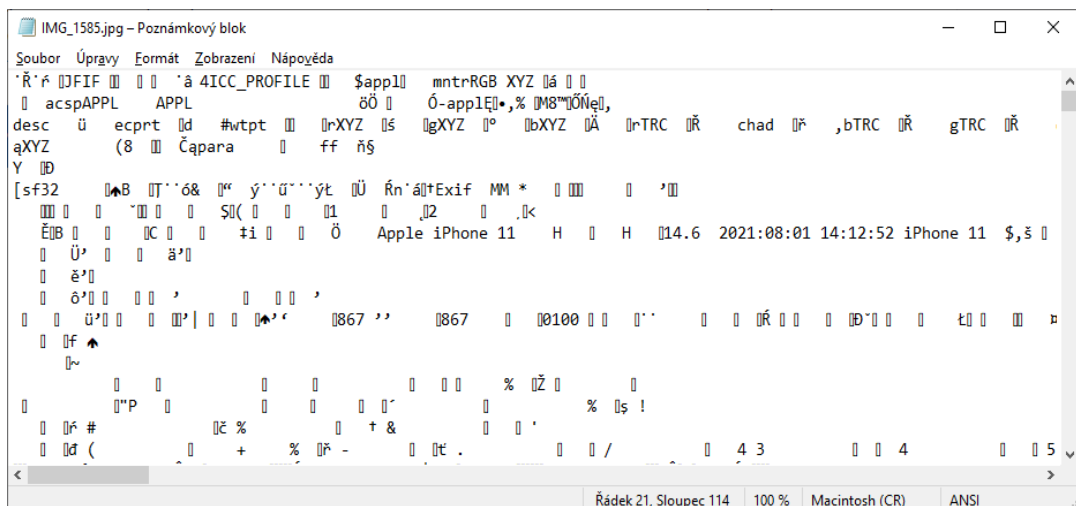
IMG_1585.jpg – Poznámkový blok

Soubor Úpravy Formát Zobrazení Nápověda

˙Ř˙ŕ JFIF ˙â 4ICC_PROFILE $appl mntrRGB XYZ á
acspAPPL APPL öÖ Ó-applĘ•,% M8™ŐŃę,
desc ü ecprt d #wtpt rXYZ ś gXYZ ° bXYZ Ä rTRC Ř chad ŕ ,bTRC Ř gTRC Ř
ąXYZ (8 Čąpara ff ň§
Y Đ
[sf32 B T˙˙ó& “ ý˙˙ű˙˙˙ýŁ Ü Ŕn˙á†Exif MM * ’
ˇ Ş( 1 2 <
ĚB C ‡i Ö Apple iPhone 11 H H 14.6 2021:08:01 14:12:52 iPhone 11 $,š
Ü’ ä’
ě’
ô’ ’ ’
ü’ ’| ‘ 867 ’’ 867 0100 ˙˙ Ŕ Đ˘ Ł ¤
f
~
% Ž
"P ´ % ş !
ŕ # č % † & '
đ ( + % ř - ť . / 4 3 4 5

Řádek 21, Sloupec 114 100 % Macintosh (CR) ANSI